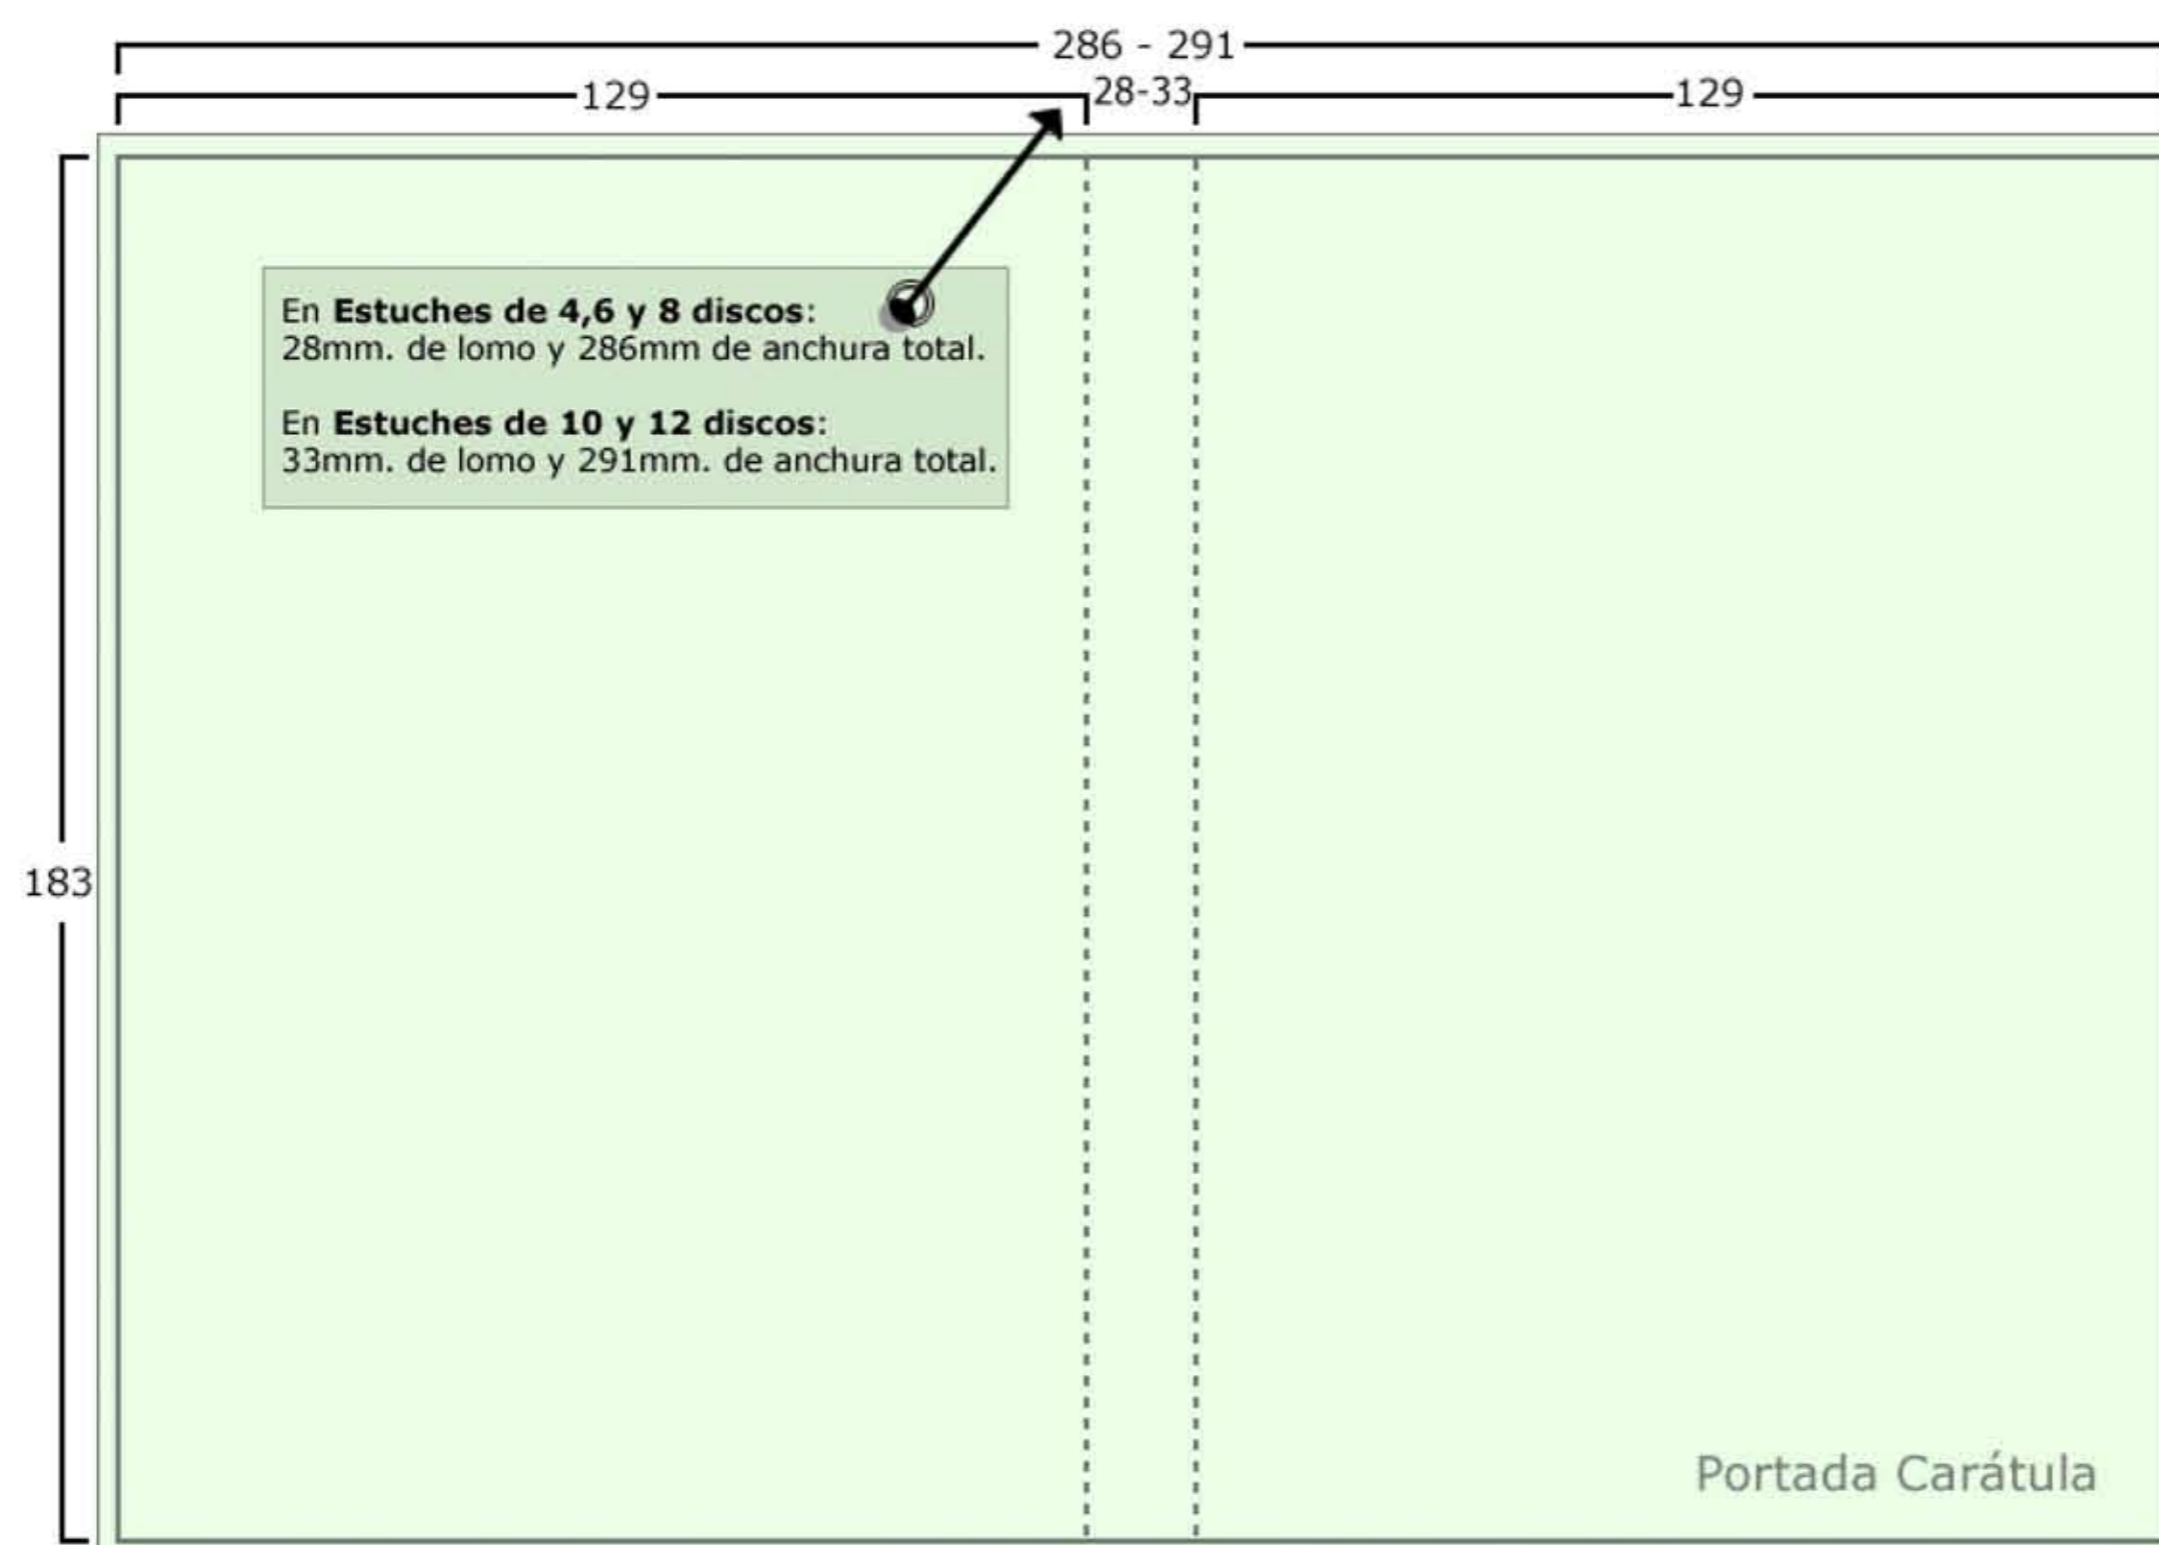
286 - 291

129

28-33

129

183

En **Estuches de 4,6 y 8 discos**:
28mm. de lomo y 286mm de anchura total.

En **Estuches de 10 y 12 discos**:
33mm. de lomo y 291mm. de anchura total.

Portada Carátula